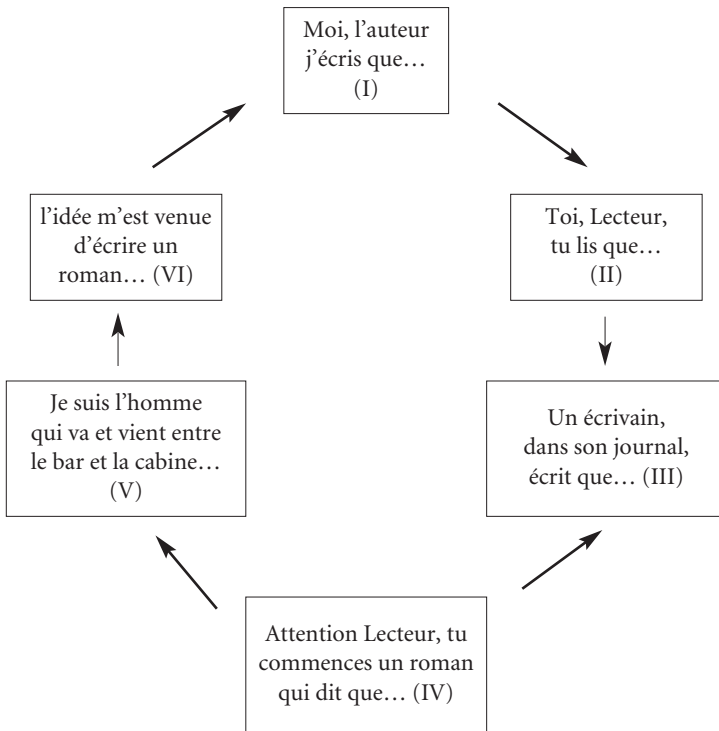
Moi, l’auteur j’écris que… (I)

Toi, Lecteur, tu lis que… (II)

Un écrivain, dans son journal, écrit que… (III)

Attention Lecteur, tu commences un roman qui dit que… (IV)

Je suis l’homme qui va et vient entre le bar et la cabine… (V)

l’idée m’est venue d’écrire un roman… (VI)